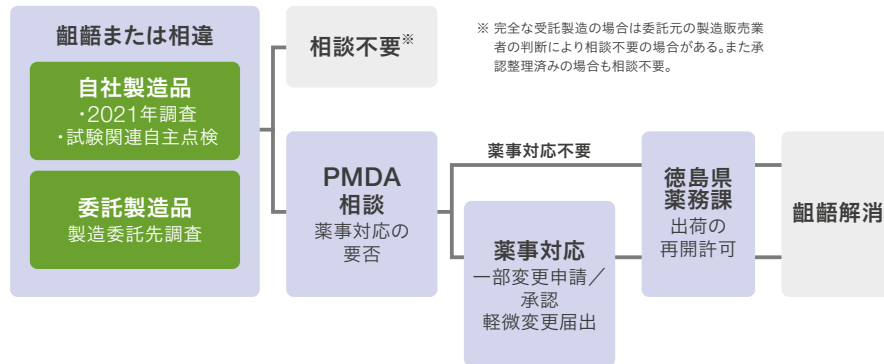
齟齬または相違

自社製造品
・2021年調査
・試験関連自主点検

委託製造品
製造委託先調査

相談不要※

※ 完全な受託製造の場合は委託元の製造販売業者の判断により相談不要の場合がある。また承認整理済みの場合も相談不要。

PMDA
相談
薬事対応の要否

薬事対応不要

薬事対応
一部変更申請／承認
軽微変更届出

徳島県
薬務課
出荷の
再開許可

齟齬解消